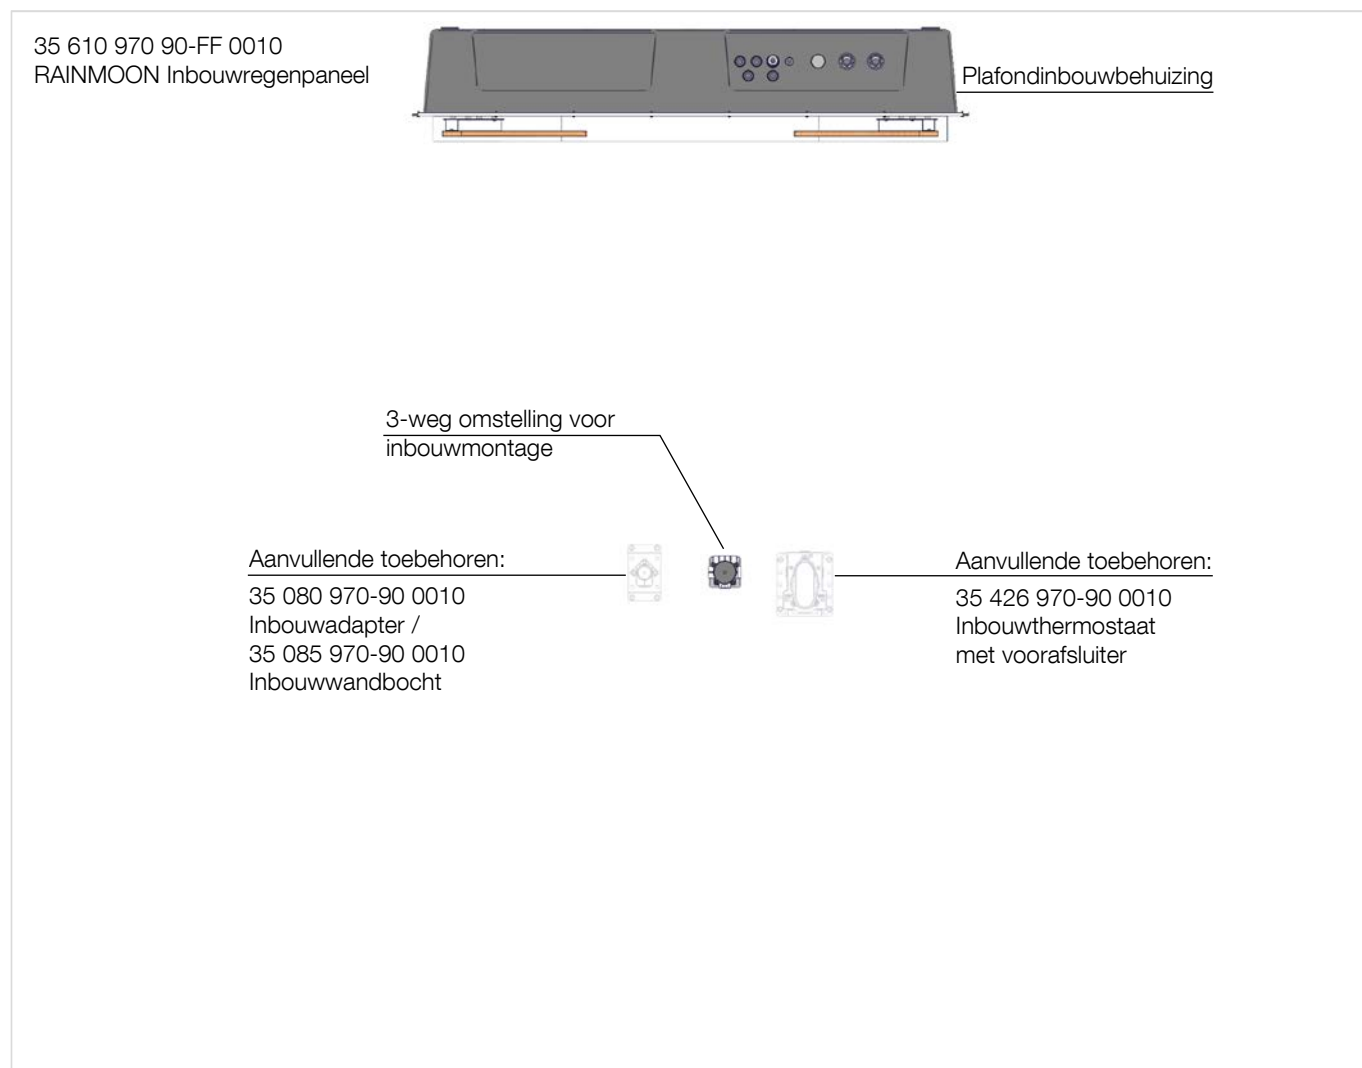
35 610 970 90-FF 0010
RAINMOON Inbouwregenpaneel

Plafondinbouwbehuizing

3-weg omstelling voor inbouwmontage

Aanvullende toebehoren:
35 080 970-90 0010
Inbouwadapter /
35 085 970-90 0010
Inbouwwandbocht

Aanvullende toebehoren:
35 426 970-90 0010
Inbouwthermostaat
met voorafsluiter